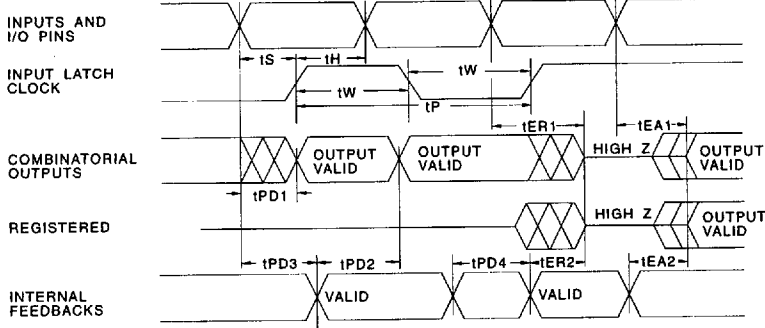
INPUTS AND I/O PINS

tS

tH

INPUT LATCH CLOCK

tW

tW

tP

tER1

tEA1

COMBINATORIAL OUTPUTS

OUTPUT VALID

OUTPUT VALID

HIGH Z

OUTPUT VALID

tPD1

REGISTERED

HIGH Z

OUTPUT VALID

tPD3

tPD2

tPD4

tER2

tEA2

INTERNAL FEEDBACKS

VALID

VALID